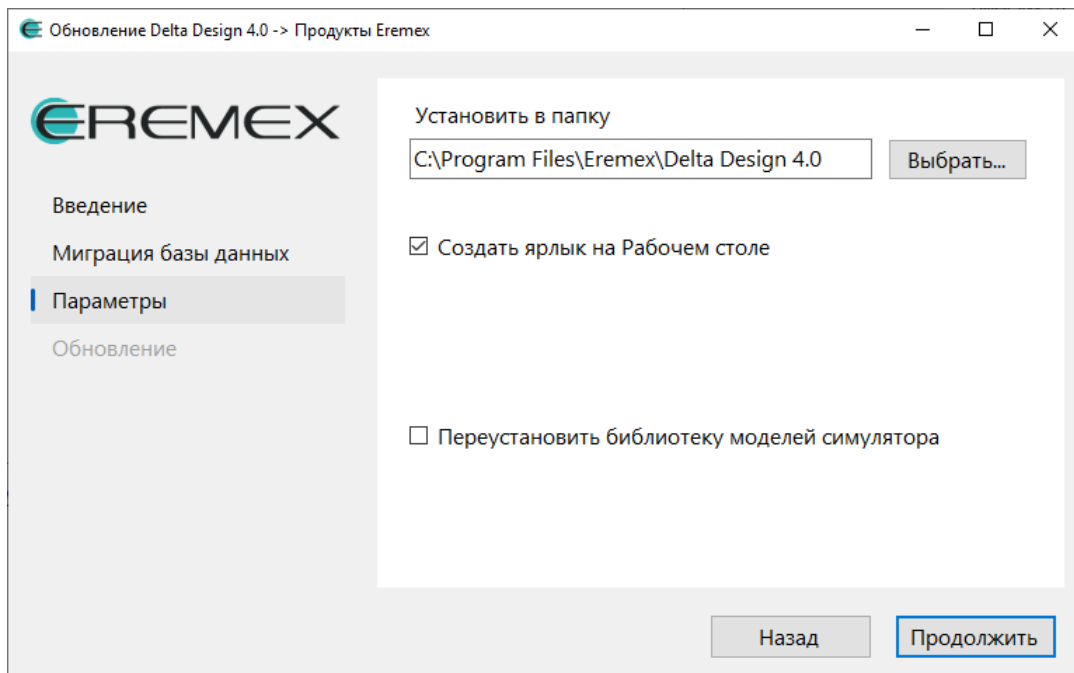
Обновление Delta Design 4.0 -> Продукты Eremex

EREMEX

Введение

Миграция базы данных

Параметры

Обновление

Установить в папку

C:\Program Files\Eremex\Delta Design 4.0

Выбрать...

☑ Создать ярлык на Рабочем столе

☐ Переустановить библиотеку моделей симулятора

Назад

Продолжить